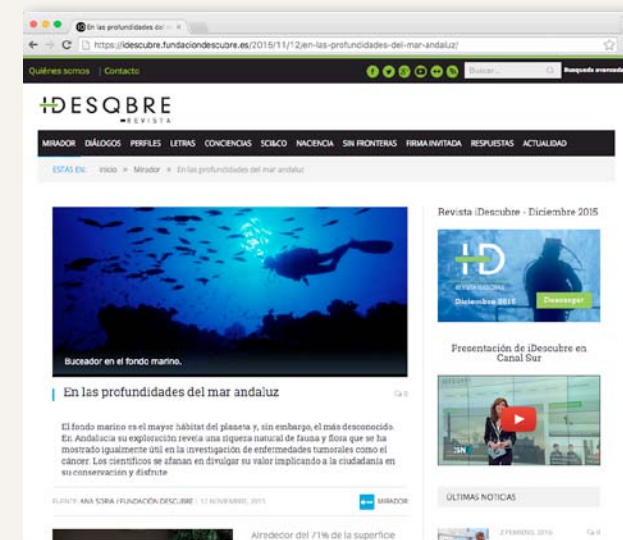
En las profundidades del

https://idescubre.fundaciondescubre.es/2015/11/12/en-las-profundidades-del-mar-andaluz/

Quiénes somos | Contacto

Buscar... Búsqueda avanzada

iDESQBRE
REVISTA

MIRADOR DIÁLOGOS PERFILES LETRAS CONCIENCIAS SCI&CO NACIENCIA SIN FRONTERAS FIRMA INVITADA RESPUESTAS ACTUALIDAD

ESTÁS EN: Inicio » Mirador » En las profundidades del mar andaluz

Buceador en el fondo marino.

En las profundidades del mar andaluz

0

El fondo marino es el mayor hábitat del planeta y, sin embargo, el más desconocido. En Andalucía su exploración revela una riqueza natural de fauna y flora que se ha mostrado igualmente útil en la investigación de enfermedades tumorales como el cáncer. Los científicos se afanan en divulgar su valor implicando a la ciudadanía en su conservación y disfrute.

FUENTE: ANA SORIA / FUNDACIÓN DESCUBRE | 12 NOVIEMBRE, 2015

MIRADOR

Alrededor del 71% de la superficie

Revista iDescubre - Diciembre 2015

iD
REVISTA IDESCUBRE
Diciembre 2015
Descargar

Presentación de iDescubre en Canal Sur

ÚLTIMAS NOTICIAS

2 FEBRERO, 2016
0